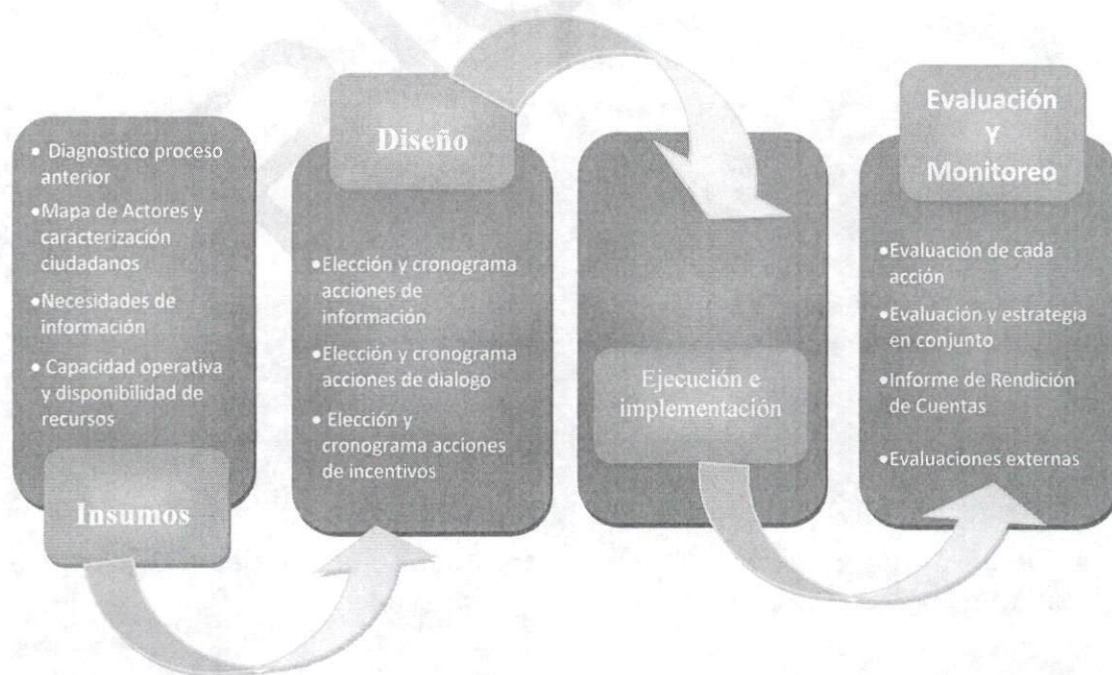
• Diagnostico proceso anterior
•Mapa de Actores y caracterización ciudadanos
•Necesidades de información
• Capacidad operativa y disponibilidad de recursos

Insumos

Diseño

•Elección y cronograma acciones de información
•Elección y cronograma acciones de dialogo
• Elección y cronograma acciones de incentivos

Ejecución e implementación

Evaluación Y Monitoreo

•Evaluación de cada acción
•Evaluación y estrategia en conjunto
•Informe de Rendición de Cuentas
•Evaluaciones externas